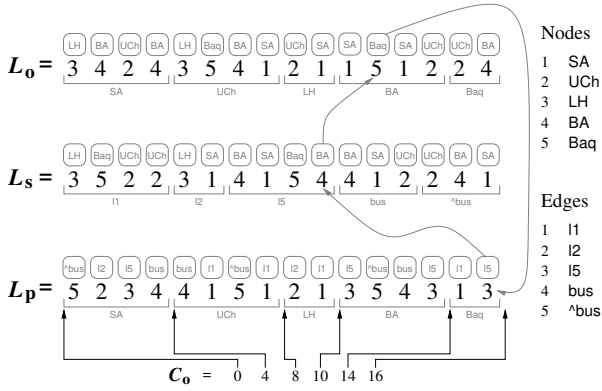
$L_o$ =
| LH | BA | UCh | BA | LH | Baq | BA | SA | UCh | SA | SA | Baq | SA | UCh | UCh | BA |
|---|---|---|---|---|---|---|---|---|---|---|---|---|---|---|---|
| 3 | 4 | 2 | 4 | 3 | 5 | 4 | 1 | 2 | 1 | 1 | 5 | 1 | 2 | 2 | 4 |

SA UCh LH BA Baq

$L_s$ =
| LH | Baq | UCh | UCh | LH | SA | BA | SA | Baq | BA | BA | SA | UCh | BA | SA |
|---|---|---|---|---|---|---|---|---|---|---|---|---|---|---|
| 3 | 5 | 2 | 2 | 3 | 1 | 4 | 1 | 5 | 4 | 4 | 1 | 2 | 2 | 4 | 1 |

l1 l2 l5 bus ^bus

$L_p$ =
| ^bus | l2 | l5 | bus | bus | l1 | ^bus | l1 | l2 | l1 | l5 | ^bus | bus | l5 | l1 | l5 |
|---|---|---|---|---|---|---|---|---|---|---|---|---|---|---|---|
| 5 | 2 | 3 | 4 | 4 | 1 | 5 | 1 | 2 | 1 | 3 | 5 | 4 | 3 | 1 | 3 |

SA UCh LH BA Baq

$C_o$ = 0 4 8 10 14 16

Nodes
1 SA
2 UCh
3 LH
4 BA
5 Baq

Edges
1 l1
2 l2
3 l5
4 bus
5 ^bus